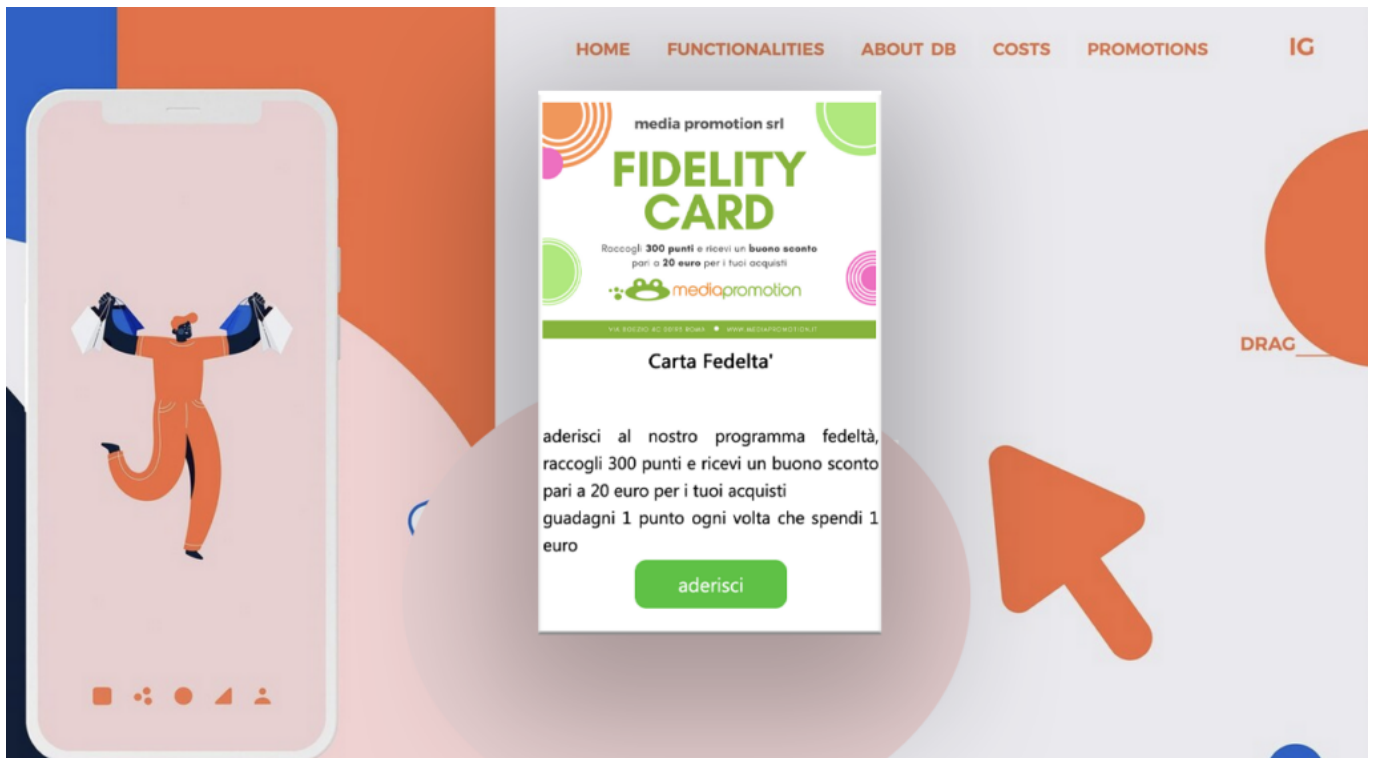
HOME FUNCTIONALITIES ABOUT DB COSTS PROMOTIONS IG

media promotion srl

FIDELITY CARD

Raccogli **300 punti** e ricevi un **buono sconto** pari a **20 euro** per i tuoi acquisti

mediapromotion

VIA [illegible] ROMA • WWW.MEDIAPROMOTION.IT

Carta Fedelta'

aderisci al nostro programma fedeltà, raccogli 300 punti e ricevi un buono sconto pari a 20 euro per i tuoi acquisti
guadagni 1 punto ogni volta che spendi 1 euro

aderisci

DRAG